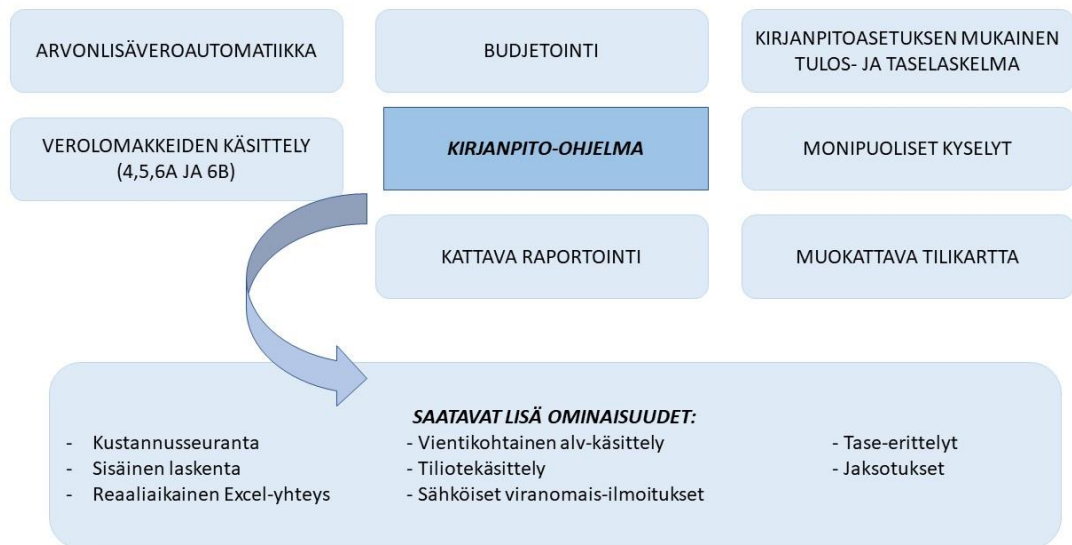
ARVONLISÄVEROAUTOMATIIKKA

BUDJETOINTI

KIRJANPITOASETUKSEN MUKAINEN TULOS- JA TASELASKELMA

VEROLOMAKKEIDEN KÄSITTELY (4,5,6A JA 6B)

KIRJANPITO-OHJELMA

MONIPUOLISET KYSELYT

KATTAVA RAPORTOINTI

MUOKATTAVA TILIKARTTA

SAATAVAT LISÄ OMINAISUUDET:

- Kustannusseuranta
- Sisäinen laskenta
- Reaaliaikainen Excel-yhteys

- Vientikohtainen alv-käsittely
- Tiliotekäsittely
- Sähköiset viranomais-ilmoitukset

- Tase-erittelyt
- Jaksotukset